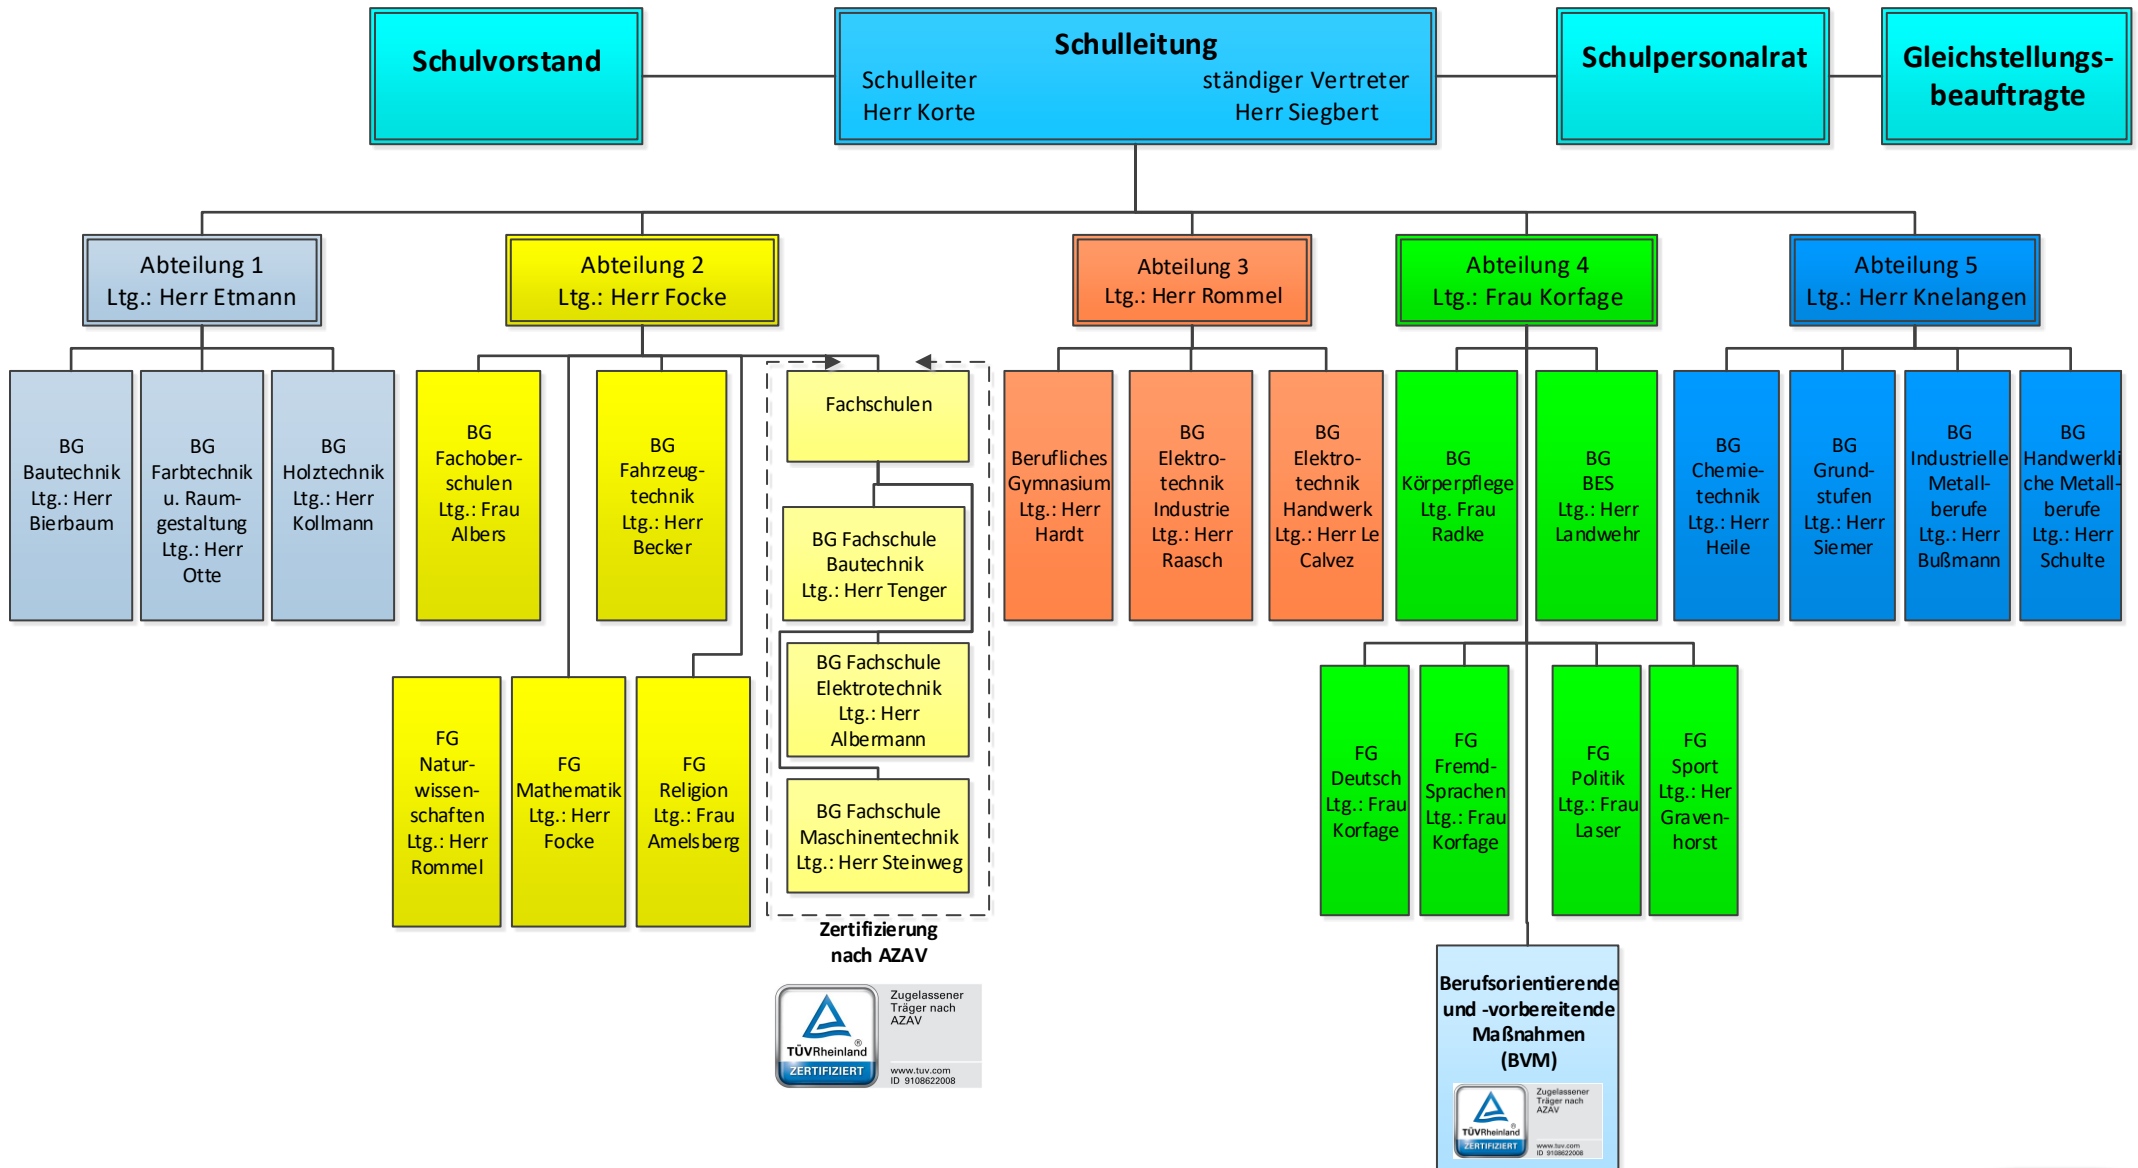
Schulvorstand

Schulleitung
Schulleiter
Herr Korte
ständiger Vertreter
Herr Siegbert

Schulpersonalrat

Gleichstellungsbeauftragte

Abteilung 1
Ltg.: Herr Etmann

BG Bautechnik Ltg.: Herr Bierbaum

BG Farbtechnik u. Raumgestaltung Ltg.: Herr Otte

BG Holztechnik Ltg.: Herr Kollmann

Abteilung 2
Ltg.: Herr Focke

BG Fachoberschulen Ltg.: Frau Albers

BG Fahrzeugtechnik Ltg.: Herr Becker

Fachschulen

BG Fachschule Bautechnik Ltg.: Herr Tenger

BG Fachschule Elektrotechnik Ltg.: Herr Albermann

BG Fachschule Maschinentechnik Ltg.: Herr Steinweg

FG Naturwissenschaften Ltg.: Herr Rommel

FG Mathematik Ltg.: Herr Focke

FG Religion Ltg.: Frau Amelsberg

Zertifizierung nach AZAV

TÜVRheinland ZERTIFIZIERT
Zugelassener Träger nach AZAV
www.tuv.com ID 9108622008

Abteilung 3
Ltg.: Herr Rommel

Berufliches Gymnasium Ltg.: Herr Hardt

BG Elektrotechnik Industrie Ltg.: Herr Raasch

BG Elektrotechnik Handwerk Ltg.: Herr Le Calvez

Abteilung 4
Ltg.: Frau Korfage

BG Körperpflege Ltg. Frau Radke

BG BES Ltg.: Herr Landwehr

FG Deutsch Ltg.: Frau Korfage

FG Fremd-Sprachen Ltg.: Frau Korfage

FG Politik Ltg.: Frau Laser

FG Sport Ltg.: Her Gravenhorst

Berufsorientierende und -vorbereitende Maßnahmen (BVM)

TÜVRheinland ZERTIFIZIERT
Zugelassener Träger nach AZAV
www.tuv.com ID 9108622008

Abteilung 5
Ltg.: Herr Knelangen

BG Chemietechnik Ltg.: Herr Heile

BG Grundstufen Ltg.: Herr Siemer

BG Industrielle Metallberufe Ltg.: Herr Bußmann

BG Handwerkliche Metallberufe Ltg.: Herr Schulte